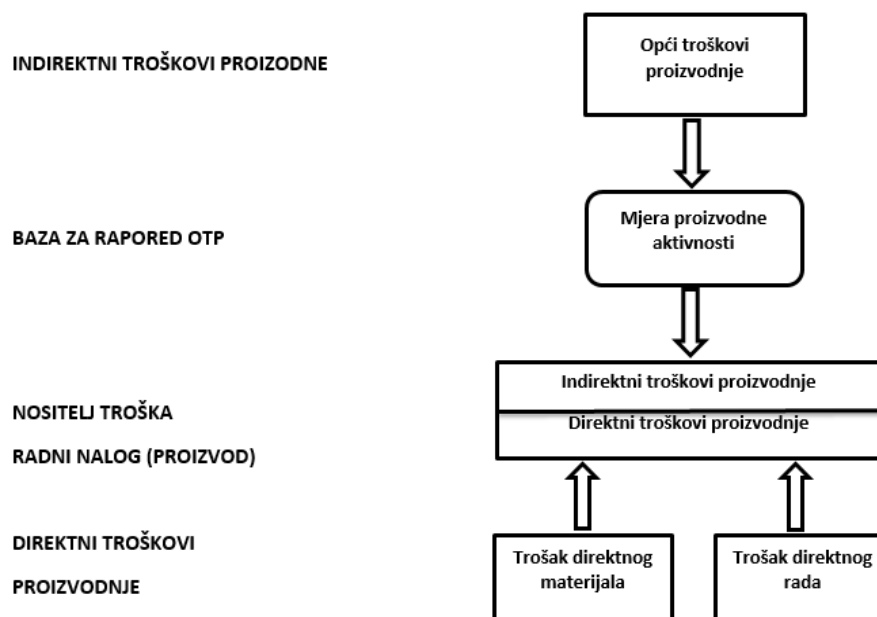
INDIREKTNI TROŠKOVI PROIZODNE

Opći troškovi proizvodnje

BAZA ZA RAPORED OTP

Mjera proizvodne aktivnosti

NOSITELJ TROŠKA

RADNI NALOG (PROIZVOD)

Indirektni troškovi proizvodnje

Direktni troškovi proizvodnje

DIREKTNI TROŠKOVI

PROIZVODNJE

Trošak direktnog materijala

Trošak direktnog rada